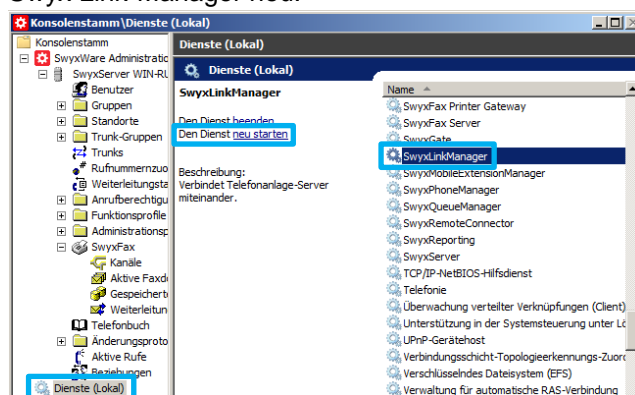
SwyxLinkManager neu.

Konsolenstamm\Dienste (Lokal)

Konsolenstamm
SwyxWare Administratic
SwyxServer WIN-RL
Benutzer
Gruppen
Standorte
Trunk-Gruppen
Trunks
Rufnummernzuo
Weiterleitungsta
Anrufberechtigu
Funktionsprofile
Administrationspr
SwyxFax
Kanäle
Aktive Faxdc
Gespeicherte
Weiterleitun
Telefonbuch
Änderungsproto
Aktive Rufe
Beziehungen
Dienste (Lokal)

Dienste (Lokal)
Dienste (Lokal)

SwyxLinkManager

Den Dienst beenden
Den Dienst neu starten

Beschreibung:
Verbindet Telefonanlage-Server miteinander.

Name
SwyxFax Printer Gateway
SwyxFax Server
SwyxGate
SwyxLinkManager
SwyxMobileExtensionManager
SwyxPhoneManager
SwyxQueueManager
SwyxRemoteConnector
SwyxReporting
SwyxServer
TCP/IP-NetBIOS-Hilfsdienst
Telefonie
Überwachung verteilter Verknüpfungen (Client)
Unterstützung in der Systemsteuerung unter Lö
UPnP-Gerätehost
Verbindungsschicht-Topologieerkennungs-Zuord
Verschlüsselndes Dateisystem (EFS)
Verwaltung für automatische RAS-Verbindung